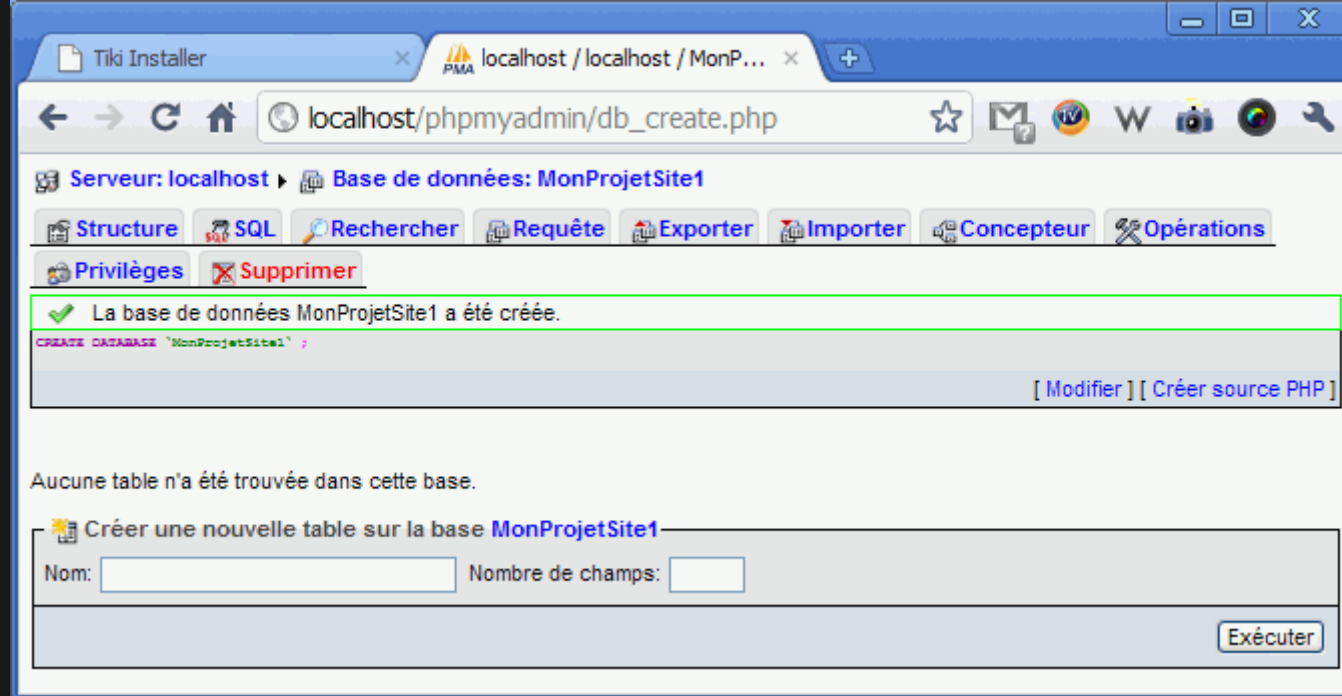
Tiki Installer

localhost / localhost / MonP...

localhost/phpmyadmin/db_create.php

W

Serveur: localhost ▸ Base de données: MonProjetSite1

Structure | SQL | Rechercher | Requête | Exporter | Importer | Concepteur | Opérations | Privilèges | Supprimer

La base de données MonProjetSite1 a été créée.

CREATE DATABASE `MonProjetSite1` ;

[ Modifier ] [ Créer source PHP ]

Aucune table n'a été trouvée dans cette base.

Créer une nouvelle table sur la base MonProjetSite1

Nom:

Nombre de champs:

Exécuter